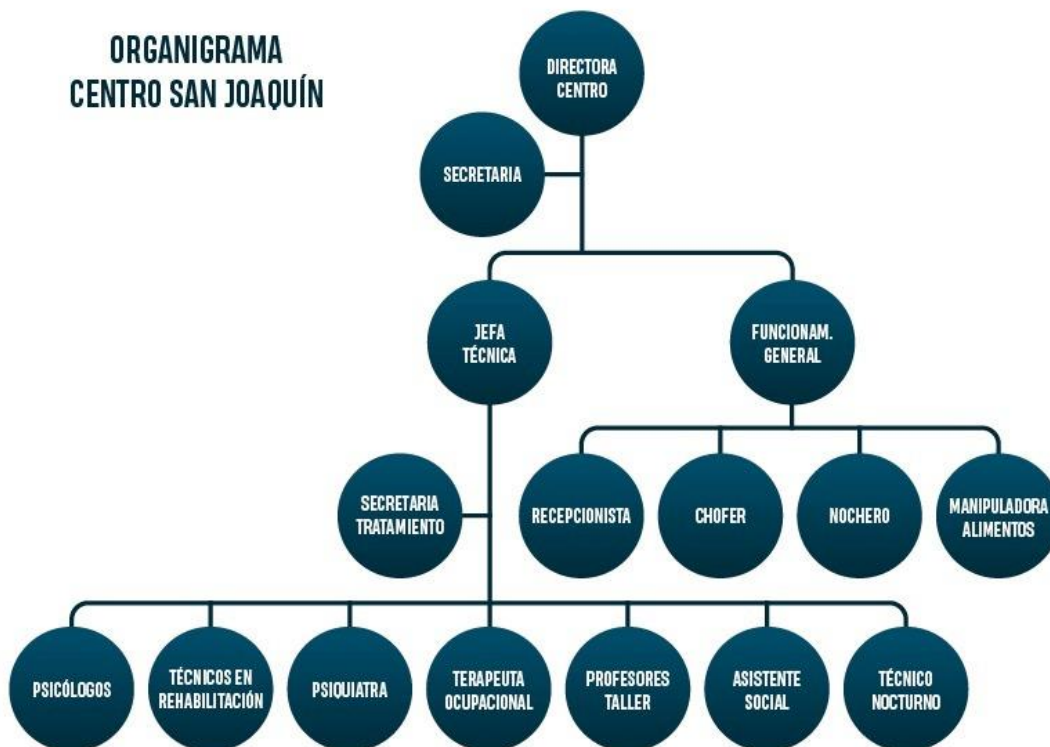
ORGANIGRAMA
CENTRO SAN JOAQUÍN

DIRECTORA CENTRO

SECRETARIA

JEFA TÉCNICA

FUNCIONAM. GENERAL

SECRETARIA TRATAMIENTO

RECEPCIONISTA

CHOFER

NOCHERO

MANIPULADORA ALIMENTOS

PSICÓLOGOS

TÉCNICOS EN REHABILITACIÓN

PSIQUIATRA

TERAPEUTA OCUPACIONAL

PROFESORES TALLER

ASISTENTE SOCIAL

TÉCNICO NOCTURNO